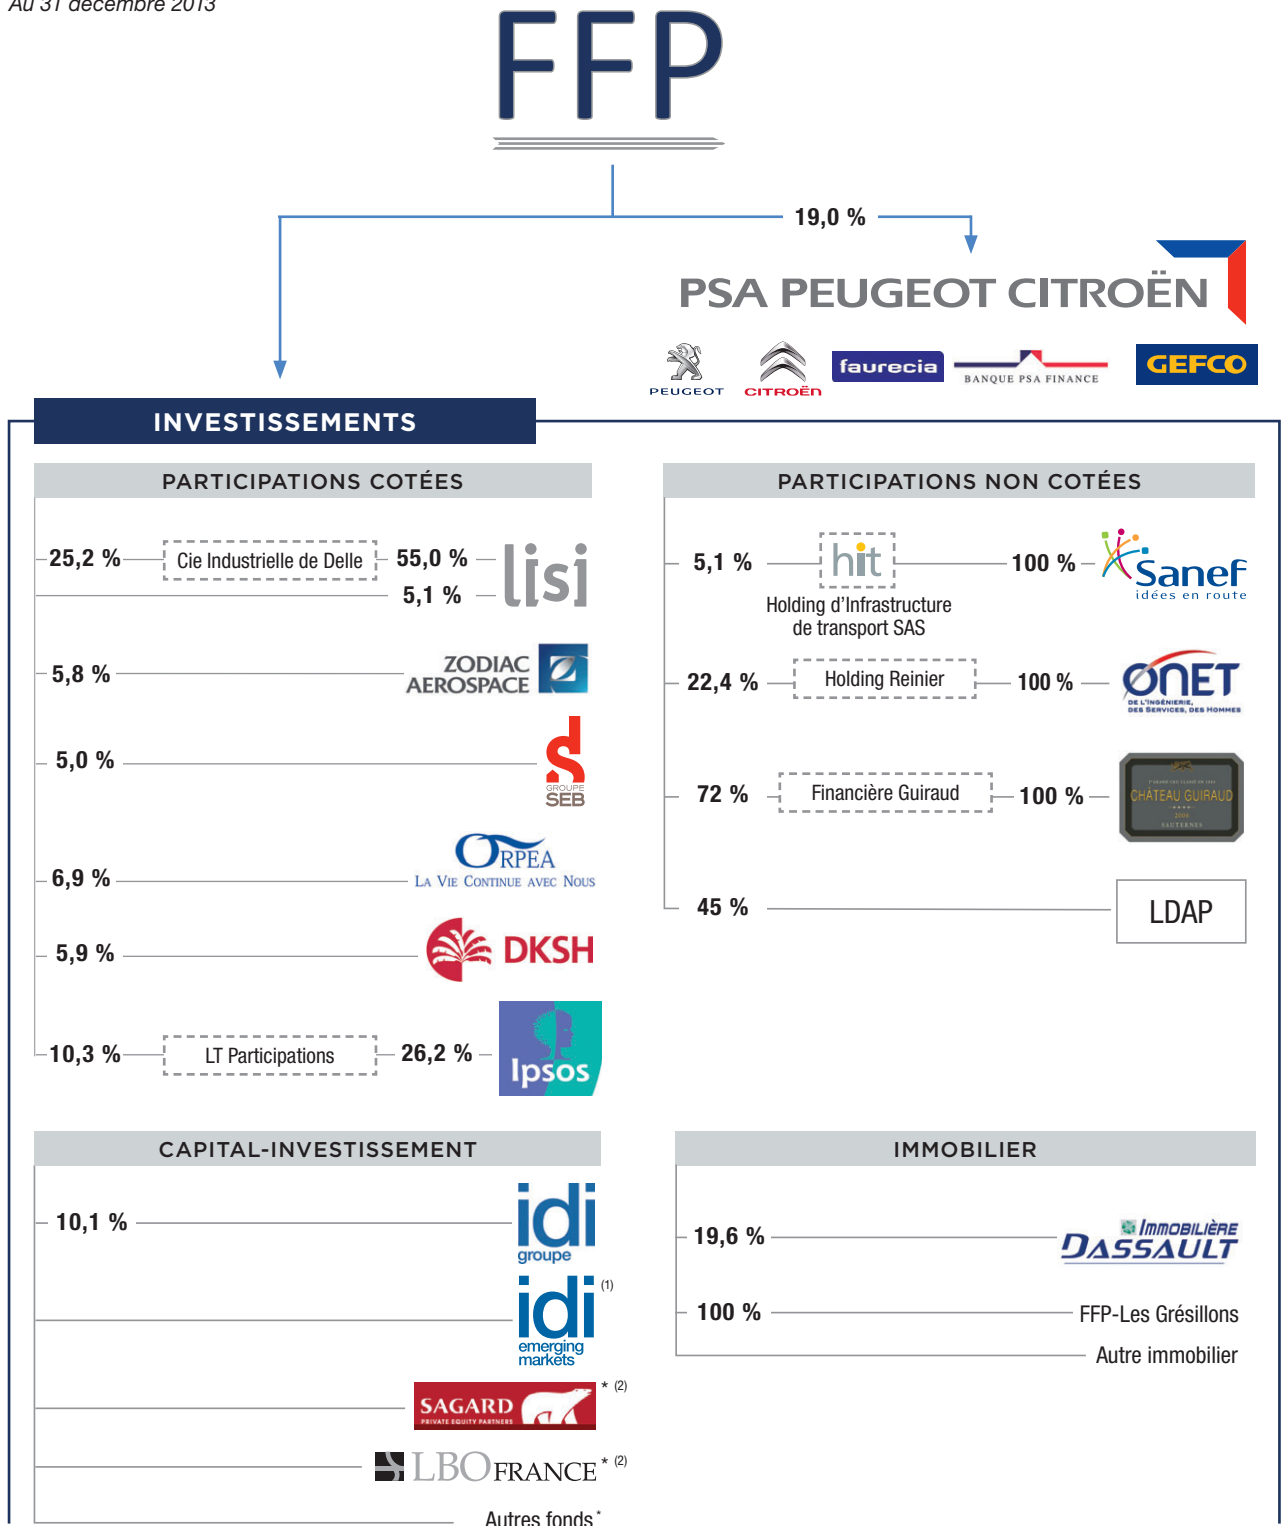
Au 31 décembre 2013

FFP

19,0 %

PSA PEUGEOT CITROËN

PEUGEOT CITROËN faurecia BANQUE PSA FINANCE GEFCO

INVESTISSEMENTS

PARTICIPATIONS COTÉES

25,2 % Cie Industrielle de Delle 55,0 % lisi
5,1 % lisi

5,8 % ZODIAC AEROSPACE

5,0 % GROUPE SEB

6,9 % ORPEA La Vie Continue avec Nous

5,9 % DKSH

10,3 % LT Participations 26,2 % Ipsos

PARTICIPATIONS NON COTÉES

5,1 % hit Holding d'Infrastructure de transport SAS 100 % Sanef idées en route

22,4 % Holding Reinier 100 % ONET DE L'INGÉNIERIE, DES SERVICES, DES HOMMES

72 % Financière Guiraud 100 % CHÂTEAU GUIRAUD SAUTERNES

45 % LDAP

CAPITAL-INVESTISSEMENT

10,1 % idi groupe

idi emerging markets (1)

SAGARD PRIVATE EQUITY PARTNERS * (2)

LBO FRANCE * (2)

Autres fonds *

IMMOBILIER

19,6 % Immobilière DASSAULT

100 % FFP-Les Grésillons

Autre immobilier